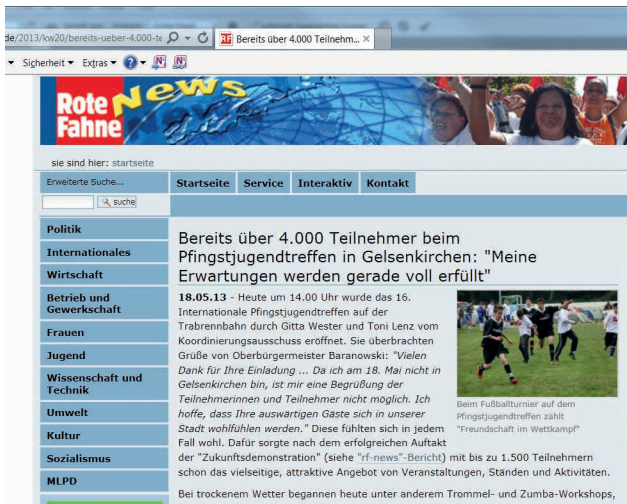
de/2013/kw20/bereits-ueber-4.000-te

Bereits über 4.000 Teilnehm... ×

Sicherheit ▾ Extras ▾

Rote Fahne News

sie sind hier: startseite

Erweiterte Suche...

suche

Startseite | Service | Interaktiv | Kontakt

Politik

Internationales

Wirtschaft

Betrieb und Gewerkschaft

Frauen

Jugend

Wissenschaft und Technik

Umwelt

Kultur

Sozialismus

MLPD

Bereits über 4.000 Teilnehmer beim Pfingstjugendtreffen in Gelsenkirchen: "Meine Erwartungen werden gerade voll erfüllt"

18.05.13 - Heute um 14.00 Uhr wurde das 16. Internationale Pfingstjugendtreffen auf der Trabrennbahn durch Gitta Wester und Toni Lenz vom Koordinierungsausschuss eröffnet. Sie überbrachten Grüße von Oberbürgermeister Baranowski: "Vielen Dank für Ihre Einladung ... Da ich am 18. Mai nicht in Gelsenkirchen bin, ist mir eine Begrüßung der Teilnehmerinnen und Teilnehmer nicht möglich. Ich hoffe, dass Ihre auswärtigen Gäste sich in unserer Stadt wohlfühlen werden." Diese fühlten sich in jedem Fall wohl. Dafür sorgte nach dem erfolgreichen Auftakt der "Zukunftsdemonstration" (siehe "rf-news"-Bericht) mit bis zu 1.500 Teilnehmern schon das vielseitige, attraktive Angebot von Veranstaltungen, Ständen und Aktivitäten.

Beim Fußballturnier auf dem Pfingstjugendtreffen zählt "Freundschaft im Wettkampf"

Bei trockenem Wetter begannen heute unter anderem Trommel- und Zumba-Workshops,